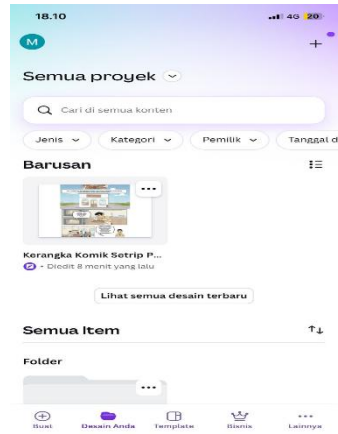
18.10
4G 20

M

+

Semua proyek

Cari di semua konten

Jenis
Kategori
Pemilik
Tanggal d

Barusan

...

Kerangka Komik Setrip P...
• Diedit 8 menit yang lalu

Lihat semua desain terbaru

Semua Item

Folder

...

Buat
Desain Anda
Template
Bisnis
Lainnya